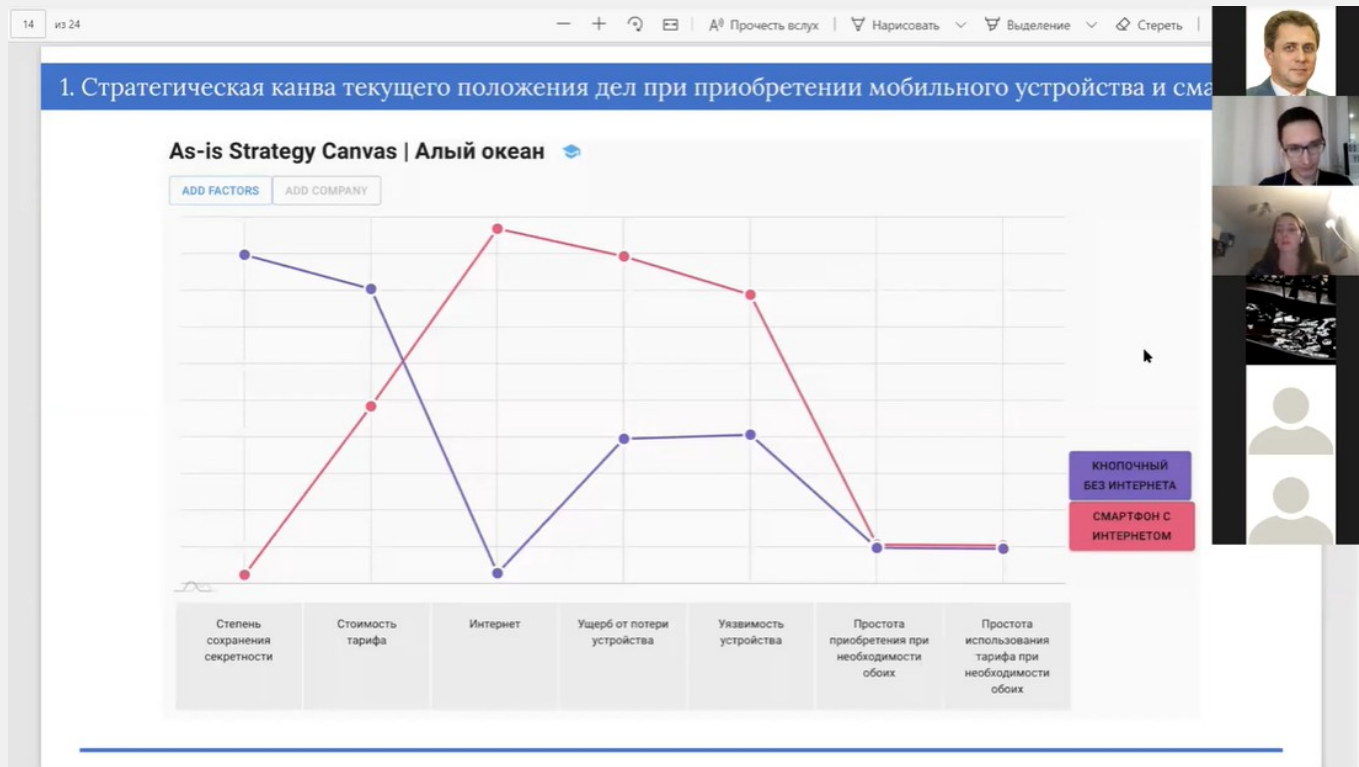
14 из 24

Прочесть вслух | Нарисовать | Выделение | Стереть

1. Стратегическая канва текущего положения дел при приобретении мобильного устройства и сма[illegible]

As-is Strategy Canvas | Алый океан

ADD FACTORS ADD COMPANY

КНОПОЧНЫЙ БЕЗ ИНТЕРНЕТА

СМАРТФОН С ИНТЕРНЕТОМ

| Степень сохранения секретности | Стоимость тарифа | Интернет | Ущерб от потери устройства | Уязвимость устройства | Простота приобретения при необходимости обоих | Простота использования тарифа при необходимости обоих |
|---|---|---|---|---|---|---|